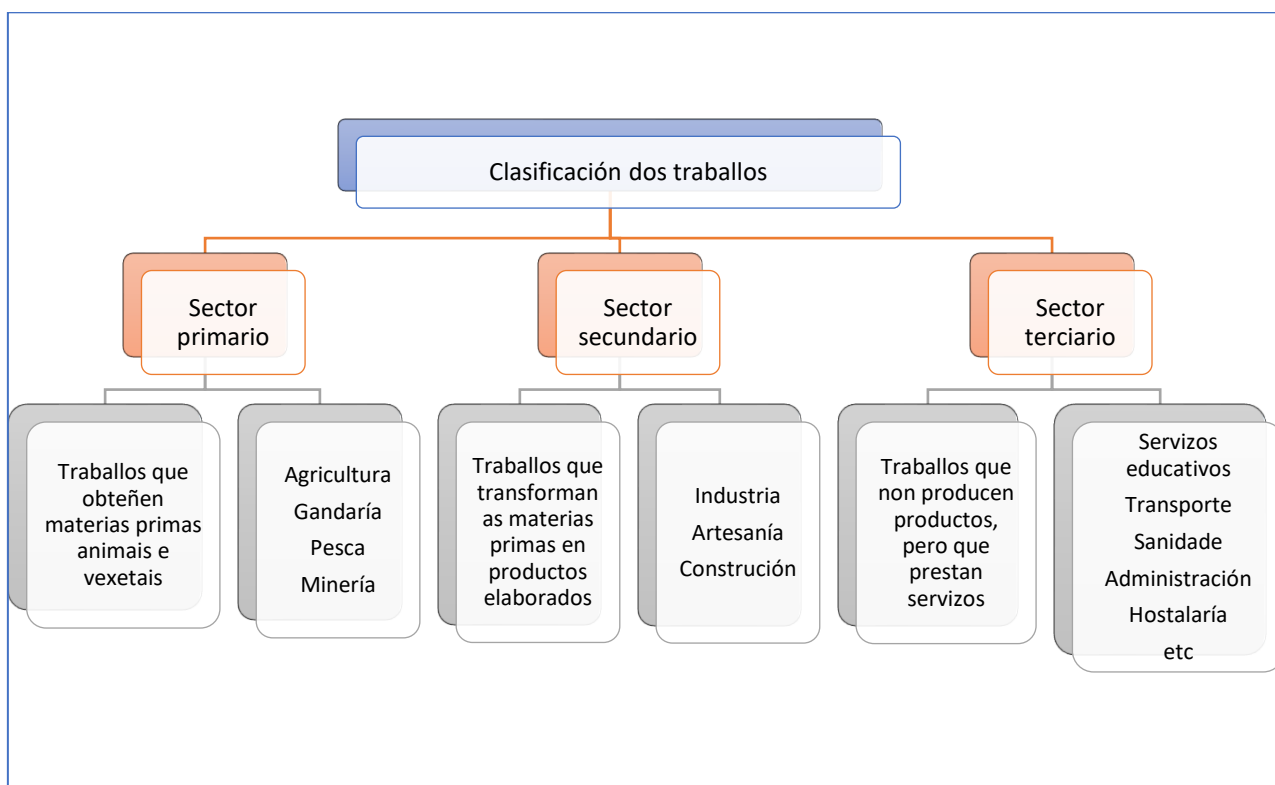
Clasificación dos traballos

Sector primario

Traballos que obteñen materias primas animais e vexetais

Agricultura
Gandaría
Pesca
Minería

Sector secundario

Traballos que transforman as materias primas en productos elaborados

Industria
Artesanía
Construción

Sector terciario

Traballos que non producen productos, pero que prestan servizos

Servizos educativos
Transporte
Sanidade
Administración
Hostalaría
etc